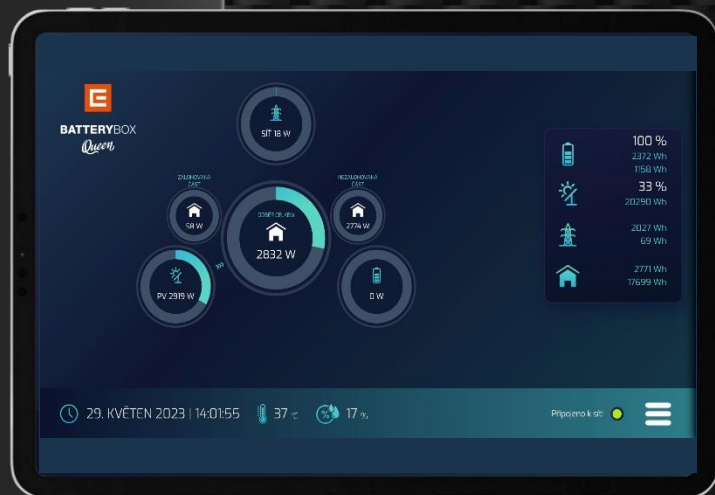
BATTERYBOX
Queen

SÍŤ 18 W

ZÁLOHOVANÁ ČÁST
58 W

ODBĚR OBJEKTU
2832 W

NEZÁLOHOVANÁ ČÁST
2774 W

PV 2919 W

0 W

100 %
2372 Wh
1158 Wh

33 %
20290 Wh

2027 Wh
69 Wh

2771 Wh
17699 Wh

29. KVĚTEN 2023 | 14:01:55 37 °C 17 %

Připojeno k síti